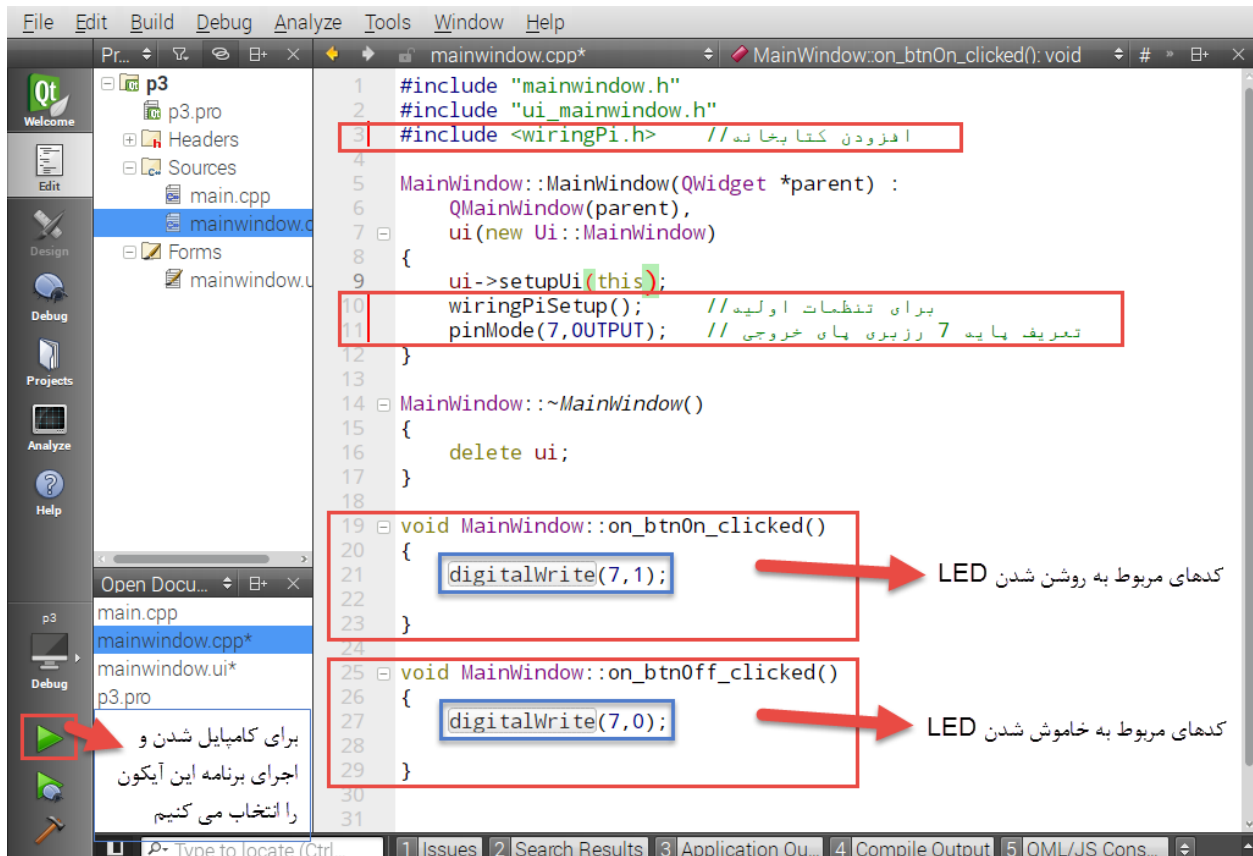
File Edit Build Debug Analyze Tools Window Help

Pr... mainwindow.cpp* MainWindow::on_btnOn_clicked(): void #

Welcome
Edit
Design
Debug
Projects
Analyze
Help

p3
p3.pro
Headers
Sources
main.cpp
mainwindow.c
Forms
mainwindow.u

Open Docu...
main.cpp
mainwindow.cpp*
mainwindow.ui*
p3.pro

p3
Debug

1 #include "mainwindow.h"
2 #include "ui_mainwindow.h"
3 #include <wiringPi.h> //افزودن کتابخانه
4
5 MainWindow::MainWindow(QWidget *parent) :
6 QMainWindow(parent),
7 ui(new Ui::MainWindow)
8 {
9 ui->setupUi(this);
10 wiringPiSetup(); //برای تنظمات اولیه
11 pinMode(7,OUTPUT); // تعریف پایه 7 رزبری پای خروجی
12 }
13
14 MainWindow::~MainWindow()
15 {
16 delete ui;
17 }
18
19 void MainWindow::on_btnOn_clicked()
20 {
21 digitalWrite(7,1);
22
23 }
24
25 void MainWindow::on_btnOff_clicked()
26 {
27 digitalWrite(7,0);
28
29 }
30
31

کدهای مربوط به روشن شدن LED

کدهای مربوط به خاموش شدن LED

برای کامپایل شدن و اجرای برنامه این آیکون را انتخاب می کنیم

Type to locate (Ctrl... 1 Issues 2 Search Results 3 Application Ou... 4 Compile Output 5 QML/JS Cons...